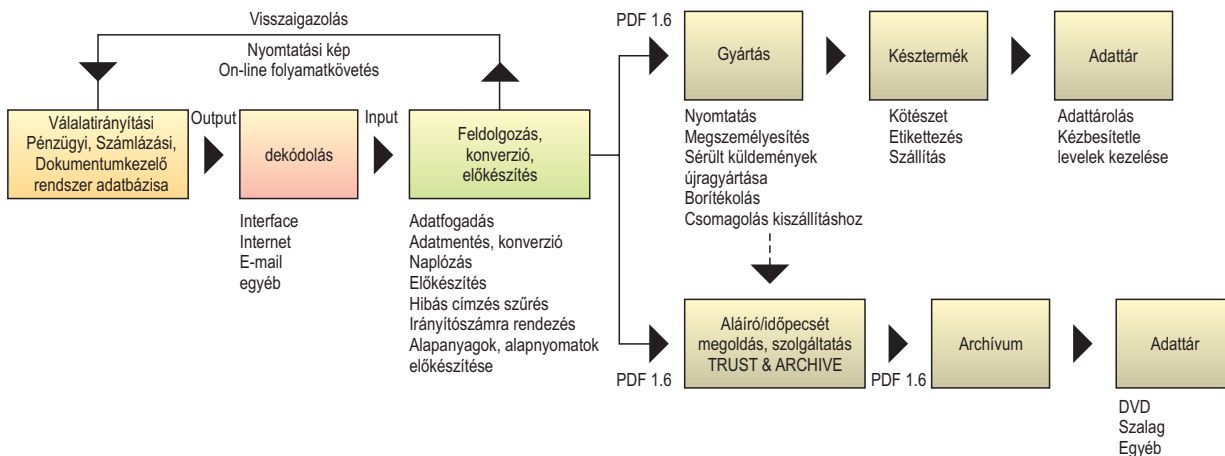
Visszaigazolás

Nyomtatási kép
On-line folyamatkövetés

Válalatirányítási Pénzügyi, Számlázási, Dokumentumkezelő rendszer adatbázisa

Output

dekódolás

Interface
Internet
E-mail
egyéb

Input

Feldolgozás, konverzió, előkészítés

Adatfogadás
Adatmentés, konverzió
Naplózás
Előkészítés
Hibás címzés szűrés
Irányítószámra rendezés
Alapanyagok, alapnyomatok előkészítése

PDF 1.6

Gyártás

Nyomtatás
Megszemélyesítés
Sérült küldemények újragyártása
Borítékolás
Csomagolás kiszállításhoz

Késztermék

Kötészet
Etikettezés
Szállítás

Adattár

Adattárolás
Kézbesítetle levelek kezelése

PDF 1.6

Aláíró/időpecsét megoldás, szolgáltatás TRUST & ARCHIVE

PDF 1.6

Archívum

Adattár

DVD
Szalag
Egyéb